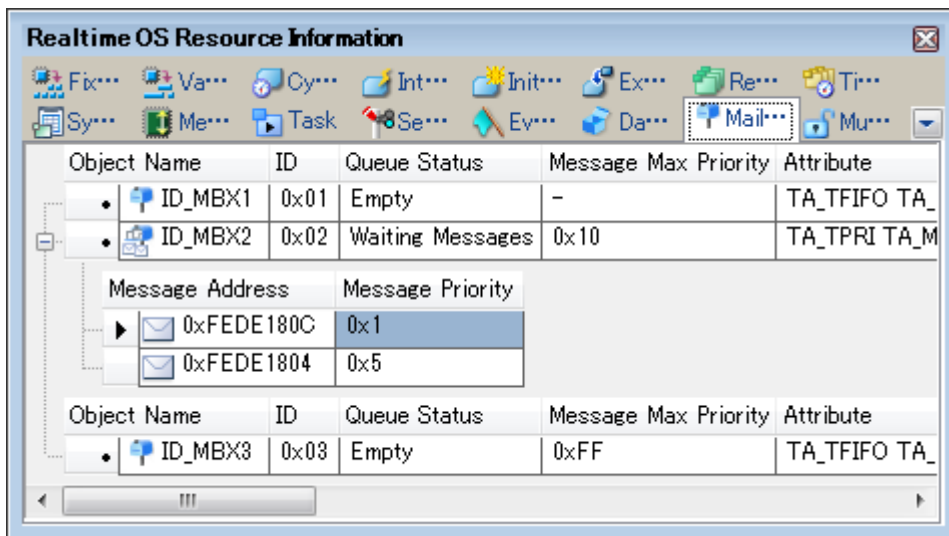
Realtime OS Resource Information

Fix··· Va··· Cy··· Int··· Init··· Ex··· Re··· Ti···
Sy··· Me··· Task Se··· Ev··· Da··· Mail··· Mu···

| Object Name | ID | Queue Status | Message Max Priority | Attribute |
|---|---|---|---|---|
| ID_MBX1 | 0x01 | Empty | – | TA_TFIFO TA_ |
| ID_MBX2 | 0x02 | Waiting Messages | 0x10 | TA_TPRI TA_M |

| Message Address | Message Priority |
|---|---|
| 0xFEDE180C | 0x1 |
| 0xFEDE1804 | 0x5 |

| Object Name | ID | Queue Status | Message Max Priority | Attribute |
|---|---|---|---|---|
| ID_MBX3 | 0x03 | Empty | 0xFF | TA_TFIFO TA_ |

III